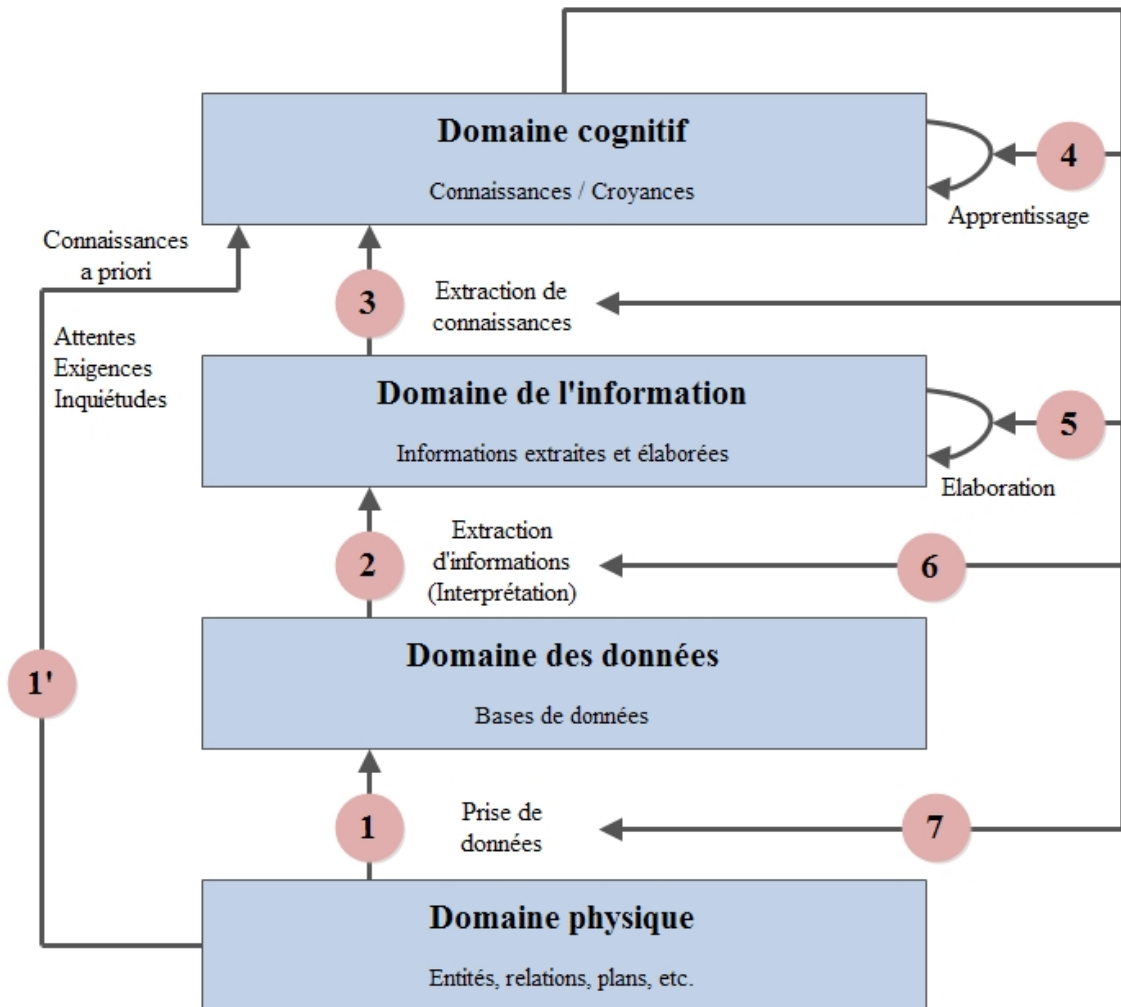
Domaine cognitif

Connaissances / Croyances

4

Apprentissage

Connaissances a priori

3

Extraction de connaissances

Attentes
Exigences
Inquiétudes

Domaine de l'information

Informations extraites et élaborées

5

Elaboration

2

Extraction d'informations (Interprétation)

6

Domaine des données

Bases de données

1'

1

Prise de données

7

Domaine physique

Entités, relations, plans, etc.